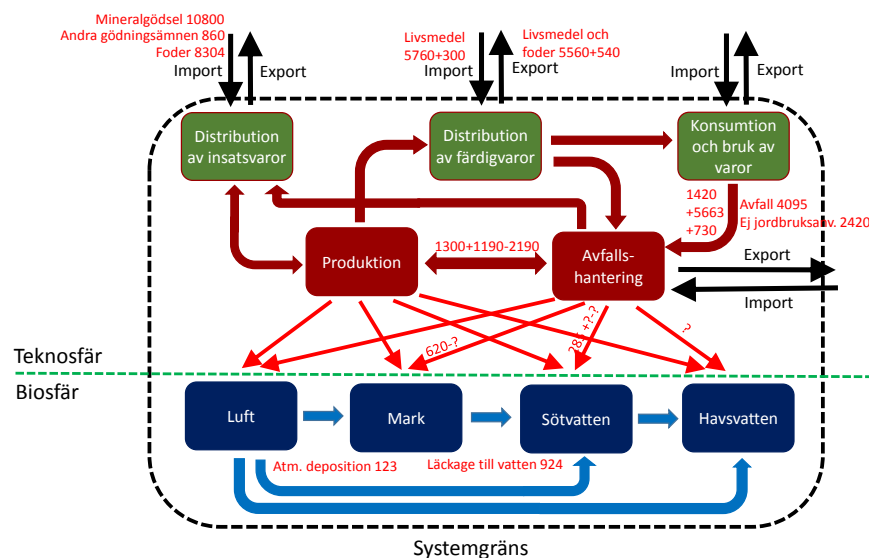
Mineralgödsel 10800
Andra gödningsämnen 860
Foder 8304
Import
Export

Livsmedel 5760+300
Import
Livsmedel och foder 5560+540
Export

Import
Export

Distribution av insatsvaror

Distribution av färdigvaror

Konsumtion och bruk av varor

1420 +5663 +730
Avfall 4095
Ej jordbruksav. 2420

Produktion

1300+1190-2190

Avfallshantering

Export
Import

620-?
28+?-?
?

Teknosfär
Biosfär

Luft
Mark
Sötvatten
Havsvatten

Atm. deposition 123
Läckage till vatten 924

Systemgräns